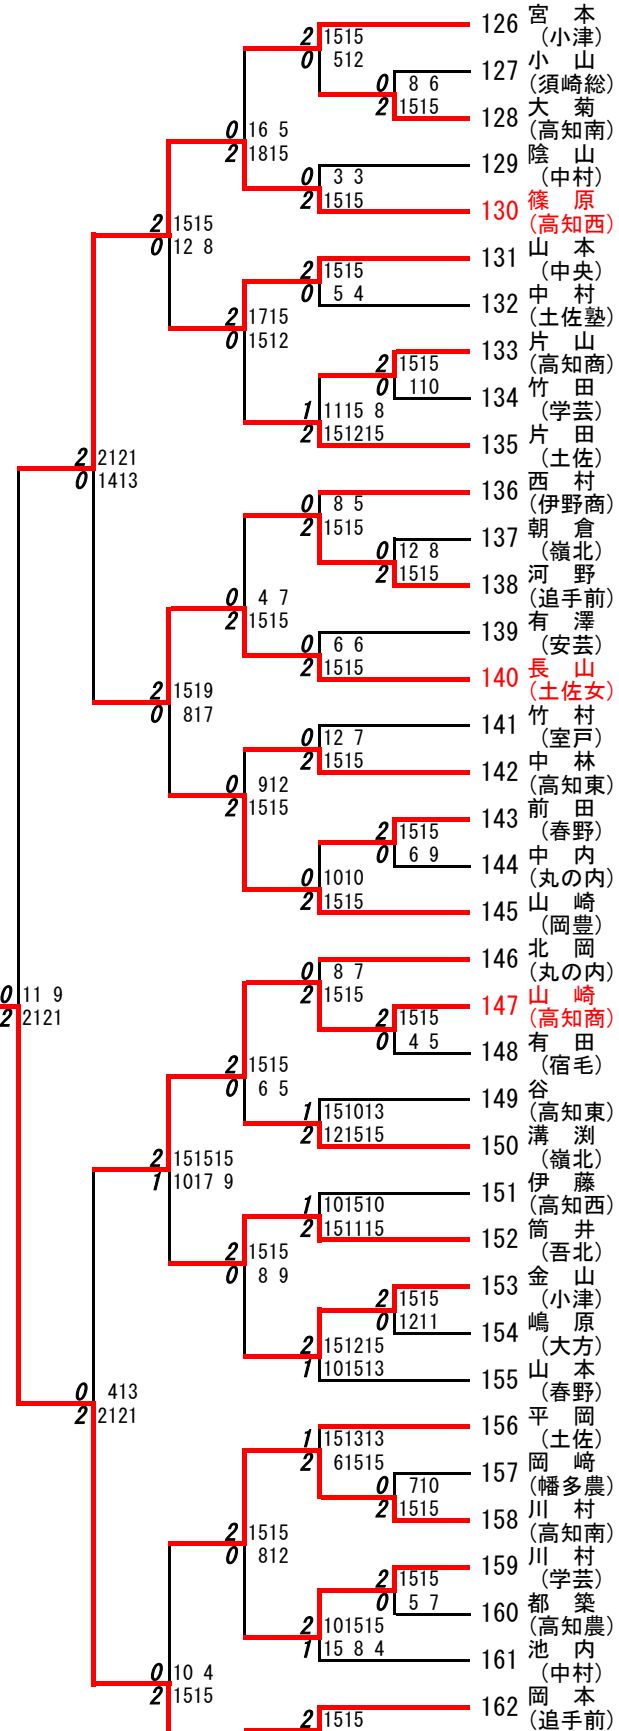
126 宮　本 (小津)
127 小　山 (須崎総)
128 大　菊 (高知南)
129 陰　山 (中村)
130 篠　原 (高知西)
131 山　本 (中央)
132 中　村 (土佐塾)
133 片　山 (高知商)
134 竹　田 (学芸)
135 片　田 (土佐)
136 西　村 (伊野商)
137 朝　倉 (嶺北)
138 河　野 (追手前)
139 有　澤 (安芸)
140 長　山 (土佐女)
141 竹　村 (室戸)
142 中　林 (高知東)
143 前　田 (春野)
144 中　内 (丸の内)
145 山　崎 (岡豊)
146 北　岡 (丸の内)
147 山　崎 (高知商)
148 有　田 (宿毛)
149 谷 (高知東)
150 溝　渕 (嶺北)
151 伊　藤 (高知西)
152 筒　井 (吾北)
153 金　山 (小津)
154 嶋　原 (大方)
155 山　本 (春野)
156 平　岡 (土佐)
157 岡　崎 (幡多農)
158 川　村 (高知南)
159 川　村 (学芸)
160 都　築 (高知農)
161 池　内 (中村)
162 岡　本 (追手前)

2 1515
0 512
0 8 6
2 1515
0 16 5
2 1815
0 3 3
2 1515
2 1515
0 12 8
2 1515
0 5 4
2 1715
0 1512
2 1515
0 110
1 1115 8
2 151215
2 2121
0 1413
0 8 5
2 1515
0 12 8
2 1515
0 4 7
2 1515
0 6 6
2 1515
2 1519
0 817
0 12 7
2 1515
0 912
2 1515
2 1515
0 6 9
0 1010
2 1515
0 11 9
2 2121
0 8 7
2 1515
2 1515
0 4 5
2 1515
0 6 5
1 151013
2 121515
2 151515
1 1017 9
1 101510
2 151115
2 1515
0 8 9
2 1515
0 1211
2 151215
1 101513
0 413
2 2121
1 151313
2 61515
0 710
2 1515
2 1515
0 812
2 1515
0 5 7
2 101515
1 15 8 4
0 10 4
2 1515
2 1515